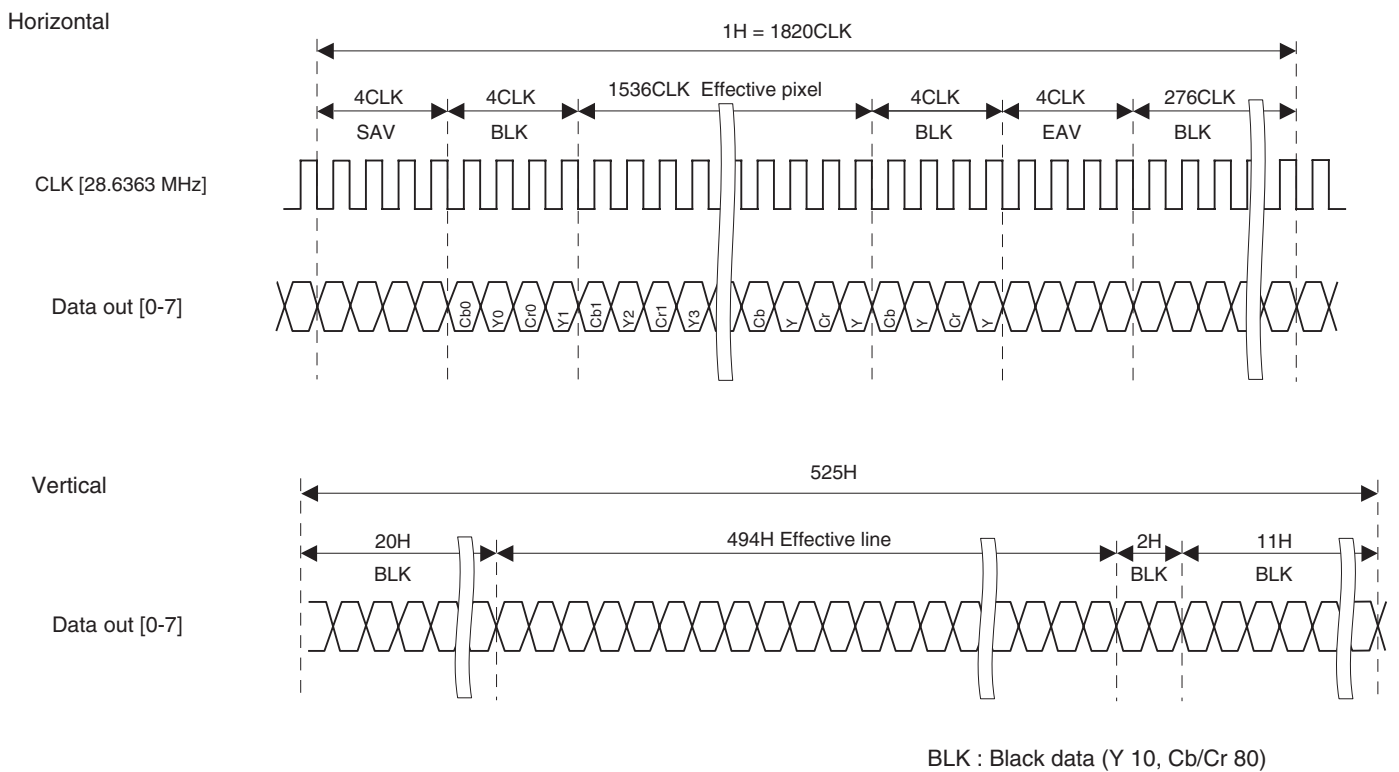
Horizontal

1H = 1820CLK

4CLK SAV
4CLK BLK
1536CLK Effective pixel
4CLK BLK
4CLK EAV
276CLK BLK

CLK [28.6363 MHz]

Data out [0-7]

Cb0 Y0 Cr0 Y1 Cb1 Y2 Cr1 Y3 Cb Y Cr Y Cb Y Cr Y

Vertical

525H

20H BLK
494H Effective line
2H BLK
11H BLK

Data out [0-7]

BLK : Black data (Y 10, Cb/Cr 80)